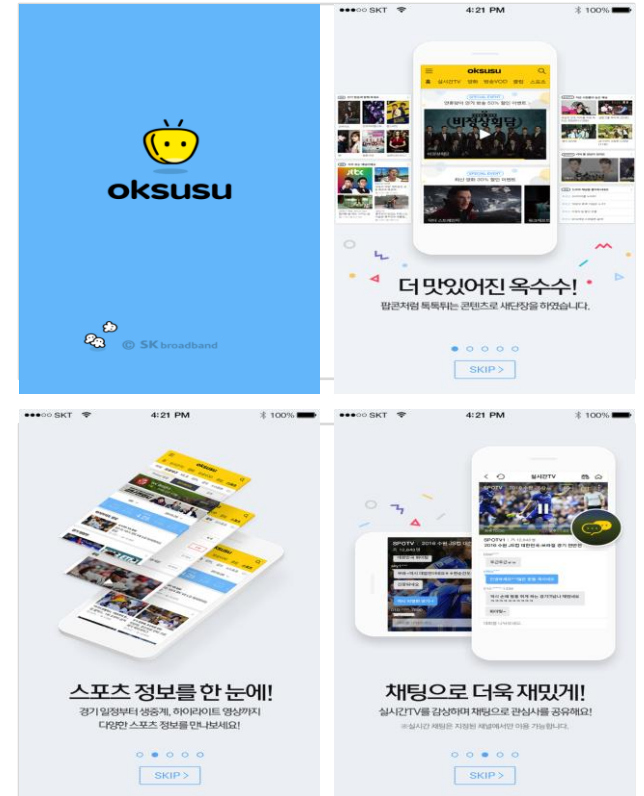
oksusu

© SK broadband

●●●○○ SKT 4:21 PM 100%

oksusu

실시간TV 영화 방송VOD 클립 스포츠

SPECIAL EVENT

비정상회담

jtbc

더 맛있어진 옥수수!

팝콘처럼 톡톡튀는 콘텐츠로 새단장을 하였습니다.

SKIP >

●●●○○ SKT 4:21 PM 100%

oksusu

스포츠 정보를 한 눈에!

경기 일정부터 생중계, 하이라이트 영상까지 다양한 스포츠 정보를 만나보세요!

SKIP >

●●●○○ SKT 4:21 PM 100%

실시간TV

SPOTV

채팅으로 더욱 재밌게!

실시간TV를 감상하며 채팅으로 관심사를 공유해요!

※실시간 채팅은 지정된 채널에서만 이용 가능합니다.

SKIP >